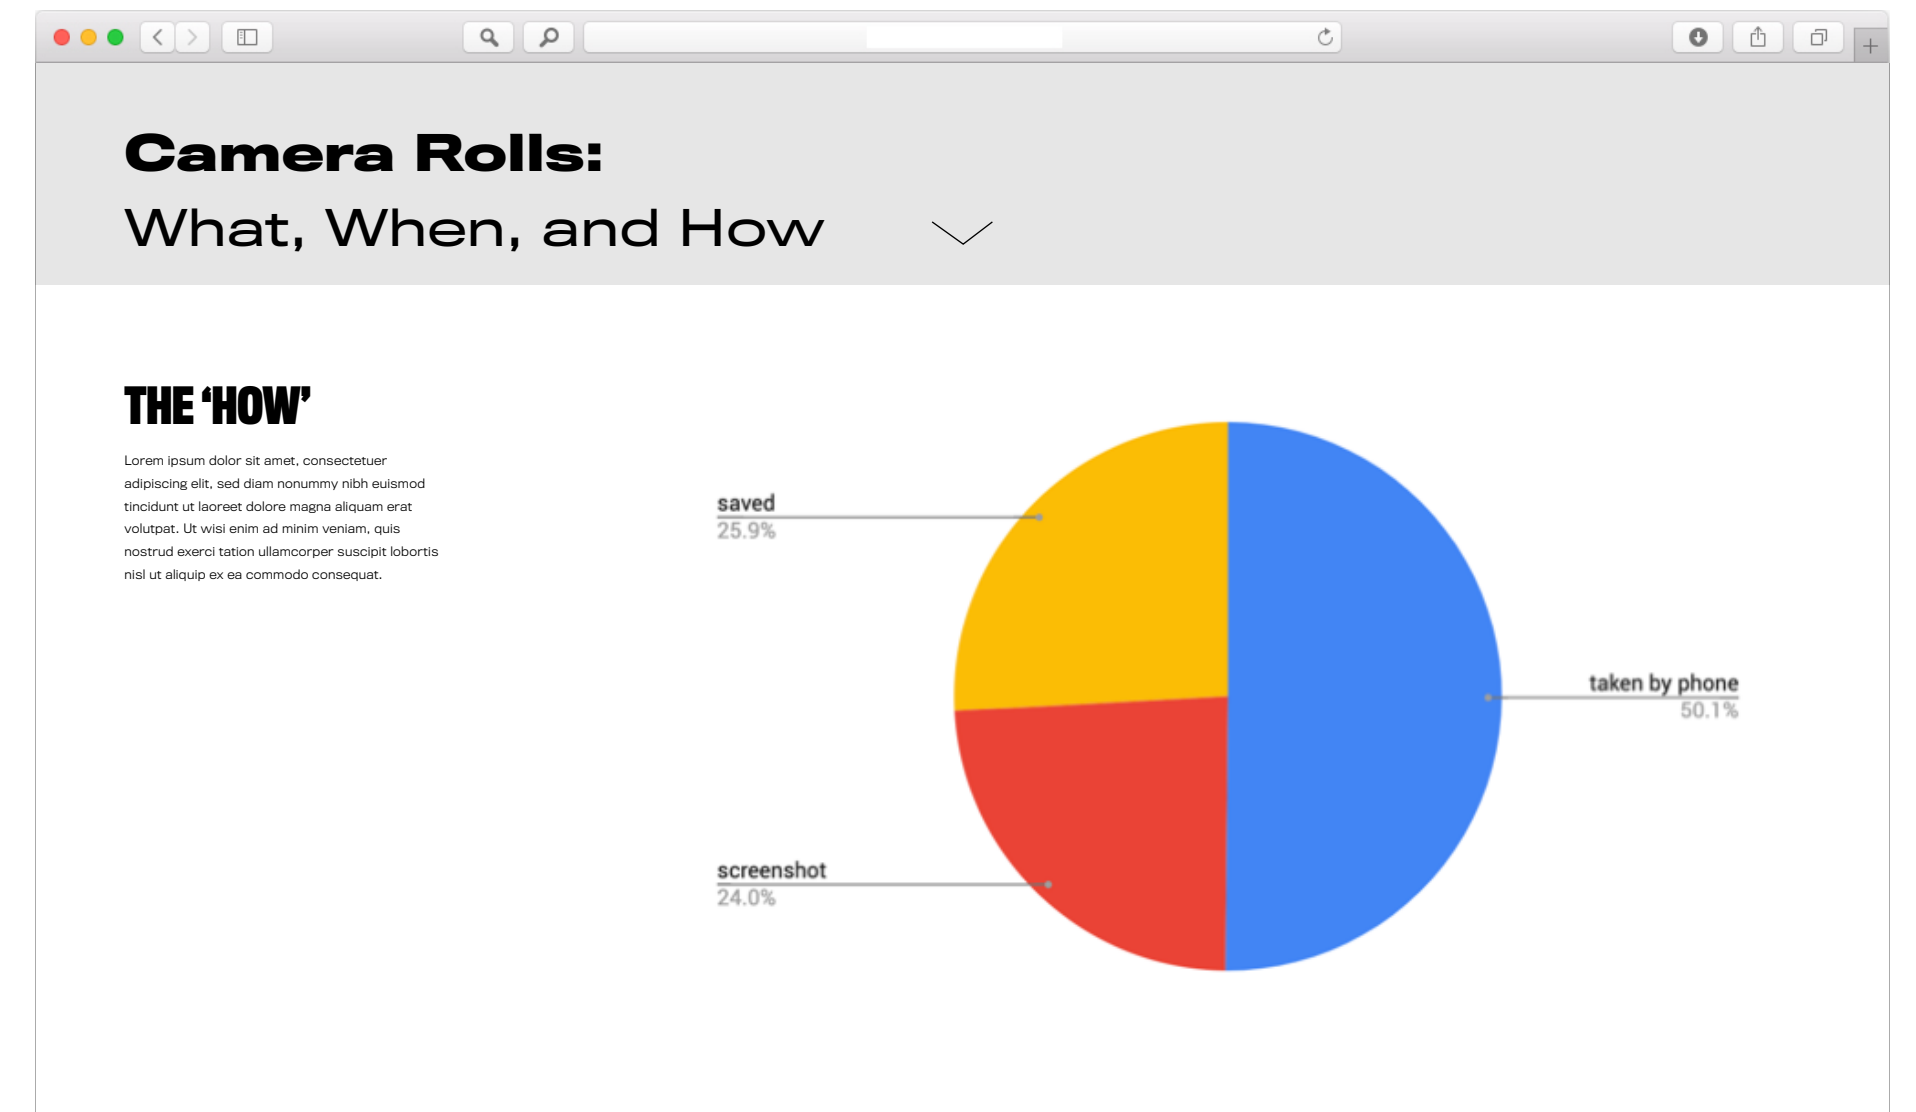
Camera Rolls:
What, When, and How

THE 'HOW'

Lorem ipsum dolor sit amet, consectetuer adipiscing elit, sed diam nonummy nibh euismod tincidunt ut laoreet dolore magna aliquam erat volutpat. Ut wisi enim ad minim veniam, quis nostrud exerci tation ullamcorper suscipit lobortis nisl ut aliquip ex ea commodo consequat.

saved
25.9%

taken by phone
50.1%

screenshot
24.0%